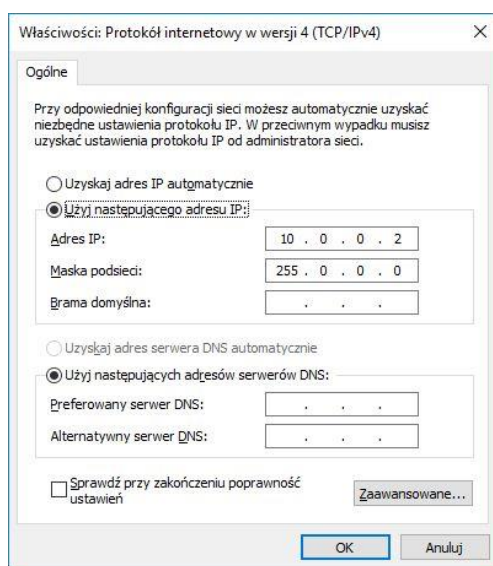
Właściwości: Protokół internetowy w wersji 4 (TCP/IPv4)

×

Ogólne

Przy odpowiedniej konfiguracji sieci możesz automatycznie uzyskać niezbędne ustawienia protokołu IP. W przeciwnym wypadku musisz uzyskać ustawienia protokołu IP od administratora sieci.

Uzyskaj adres IP automatycznie

Użyj następującego adresu IP:

| Adres IP: | 10 . 0 . 0 . 2 |
|---|---|
| Maska podsieci: | 255 . 0 . 0 . 0 |
| Brama domyślna: | . . . |

Uzyskaj adres serwera DNS automatycznie

Użyj następujących adresów serwerów DNS:

| Preferowany serwer DNS: | . . . |
|---|---|
| Alternatywny serwer DNS: | . . . |

Sprawdź przy zakończeniu poprawność ustawień

Zaawansowane...

OK

Anuluj